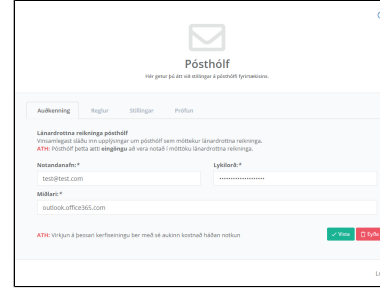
Pósthólf

Hér getur þú átt við stillingar á pósthólfi fyrirtækisins.

Auðkenning Reglur Stillingar Prófun

Lánardrottna reikninga pósthólf
Vinsamlegast sláðu inn upplýsingar um pósthólf sem móttekur lánardrottna reikninga.
ATH: Pósthólf þetta ætti eingöngu að vera notað í móttöku lánardrottna reikninga.

Notandanafn:*
test@test.com

Lykilorð:*
••••••••••••••••••••

Miðlari:*
outlook.office365.com

ATH: Virkjun á þessari kerfiseiningu ber með sér aukinn kostnað háðan notkun

✓ Vista

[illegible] Eyða

L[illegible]